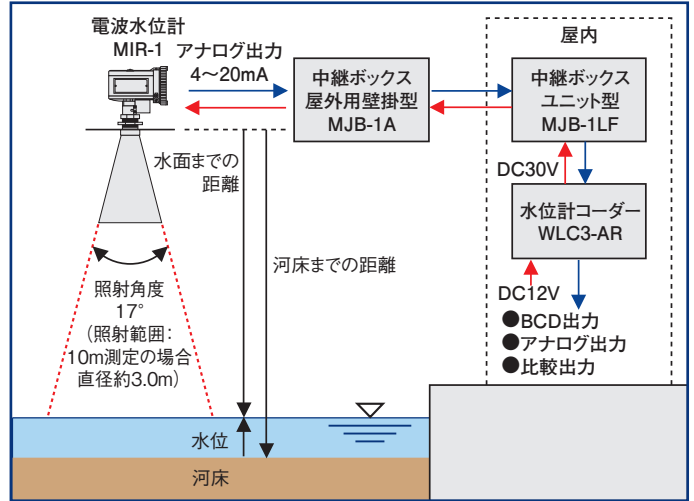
電波水位計
MIR-1

アナログ出力
4〜20mA

中継ボックス
屋外用壁掛型
MJB-1A

屋内

中継ボックス
ユニット型
MJB-1LF

水面までの
距離

DC30V

水位計コーダー
WLC3-AR

河床までの距離

照射角度
17°
(照射範囲:
10m測定の場合
直径約3.0m)

DC12V

●BCD出力
●アナログ出力
●比較出力

水位

河床